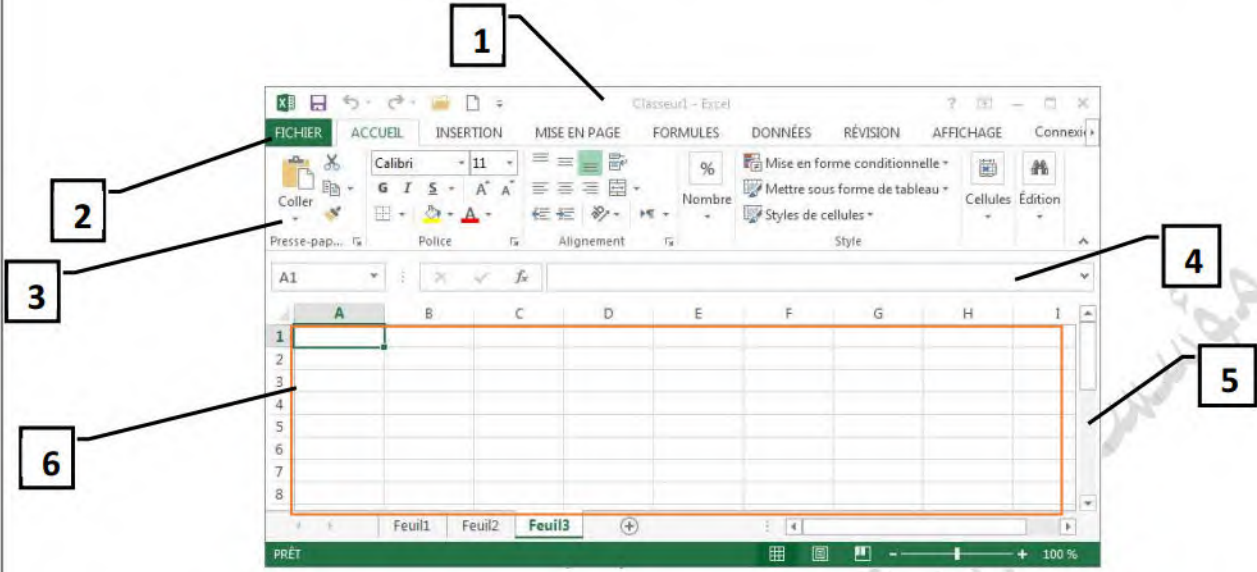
1

Classeur1 - Excel

FICHIER ACCUEIL INSERTION MISE EN PAGE FORMULES DONNÉES RÉVISION AFFICHAGE Connexi

Coller

Calibri 11

G I S A A

A

%

Nombre

Mise en forme conditionnelle

Mettre sous forme de tableau

Styles de cellules

Cellules

Édition

Presse-pap... Police Alignement Style

2

3

4

A1

$f_x$

| | A | B | C | D | E | F | G | H | I |
|---|---|---|---|---|---|---|---|---|---|
| 1 | | | | | | | | | |
| 2 | | | | | | | | | |
| 3 | | | | | | | | | |
| 4 | | | | | | | | | |
| 5 | | | | | | | | | |
| 6 | | | | | | | | | |
| 7 | | | | | | | | | |
| 8 | | | | | | | | | |

5

6

Feuil1 Feuil2 Feuil3

PRÊT

100 %